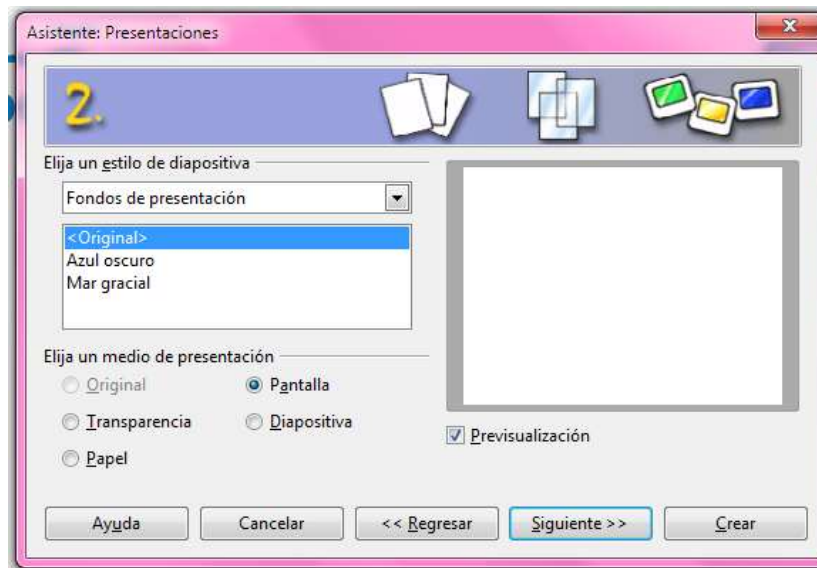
Asistente: Presentaciones

2.

Elija un estilo de diapositiva

Fondos de presentación

<Original>
Azul oscuro
Mar gracial

Elija un medio de presentación

Original
Pantalla
Transparencia
Diapositiva
Papel

Previsualización

Ayuda
Cancelar
<< Regresar
Siguiente >>
Crear